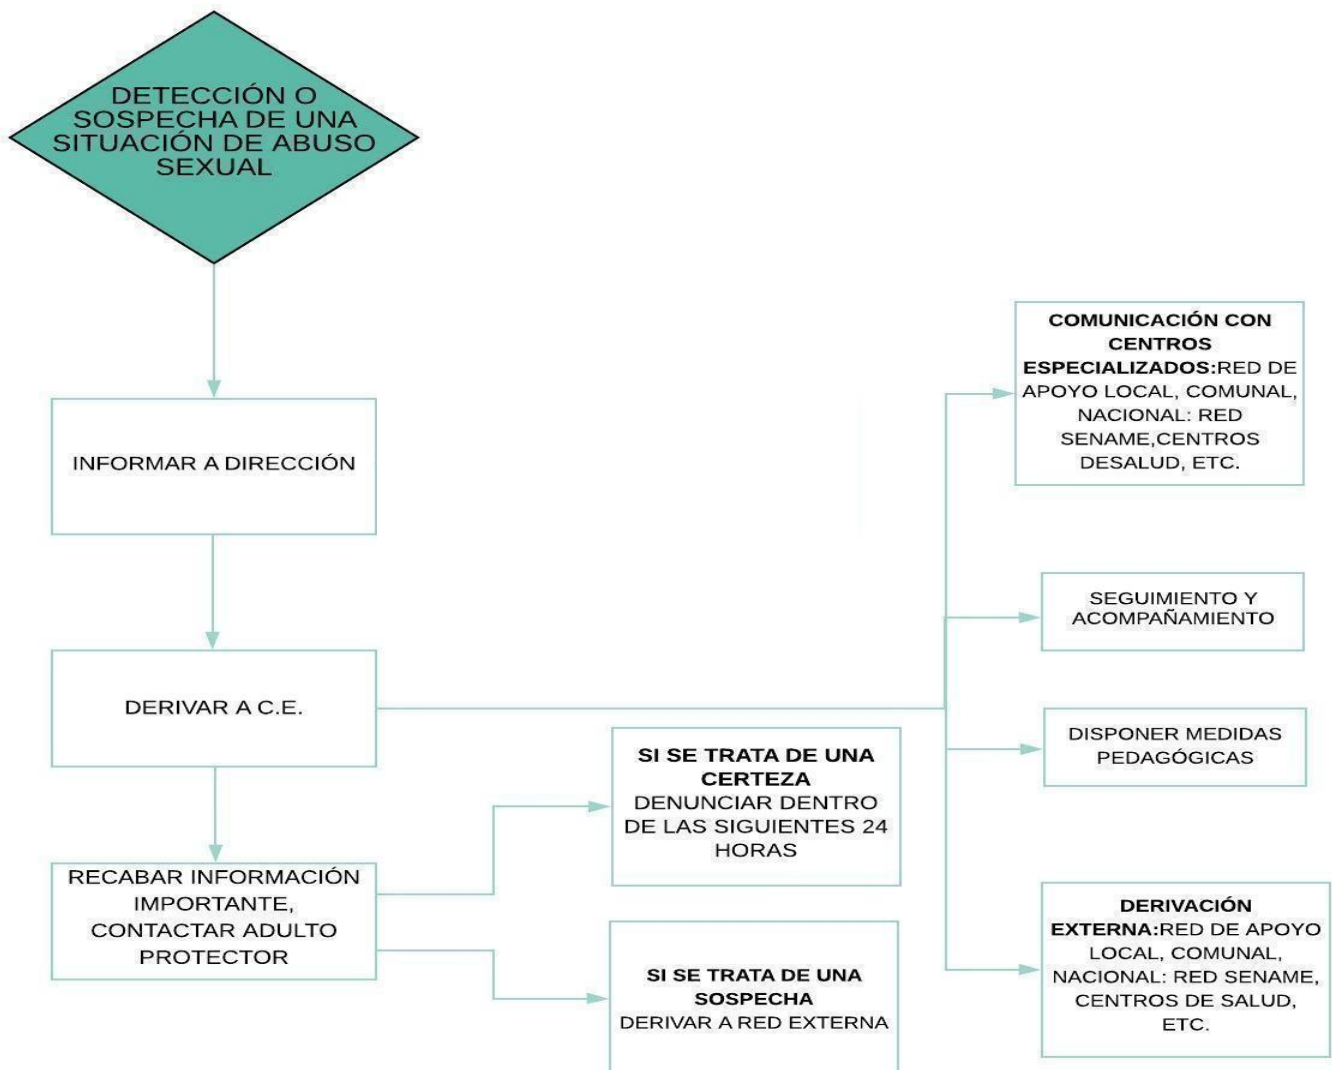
DETECCIÓN O SOSPECHA DE UNA SITUACIÓN DE ABUSO SEXUAL

INFORMAR A DIRECCIÓN

DERIVAR A C.E.

RECABAR INFORMACIÓN IMPORTANTE, CONTACTAR ADULTO PROTECTOR

SI SE TRATA DE UNA CERTEZA DENUNCIAR DENTRO DE LAS SIGUIENTES 24 HORAS

SI SE TRATA DE UNA SOSPECHA DERIVAR A RED EXTERNA

COMUNICACIÓN CON CENTROS ESPECIALIZADOS:RED DE APOYO LOCAL, COMUNAL, NACIONAL: RED SENAME,CENTROS DESALUD, ETC.

SEGUIMIENTO Y ACOMPAÑAMIENTO

DISPONER MEDIDAS PEDAGÓGICAS

DERIVACIÓN EXTERNA:RED DE APOYO LOCAL, COMUNAL, NACIONAL: RED SENAME, CENTROS DE SALUD, ETC.